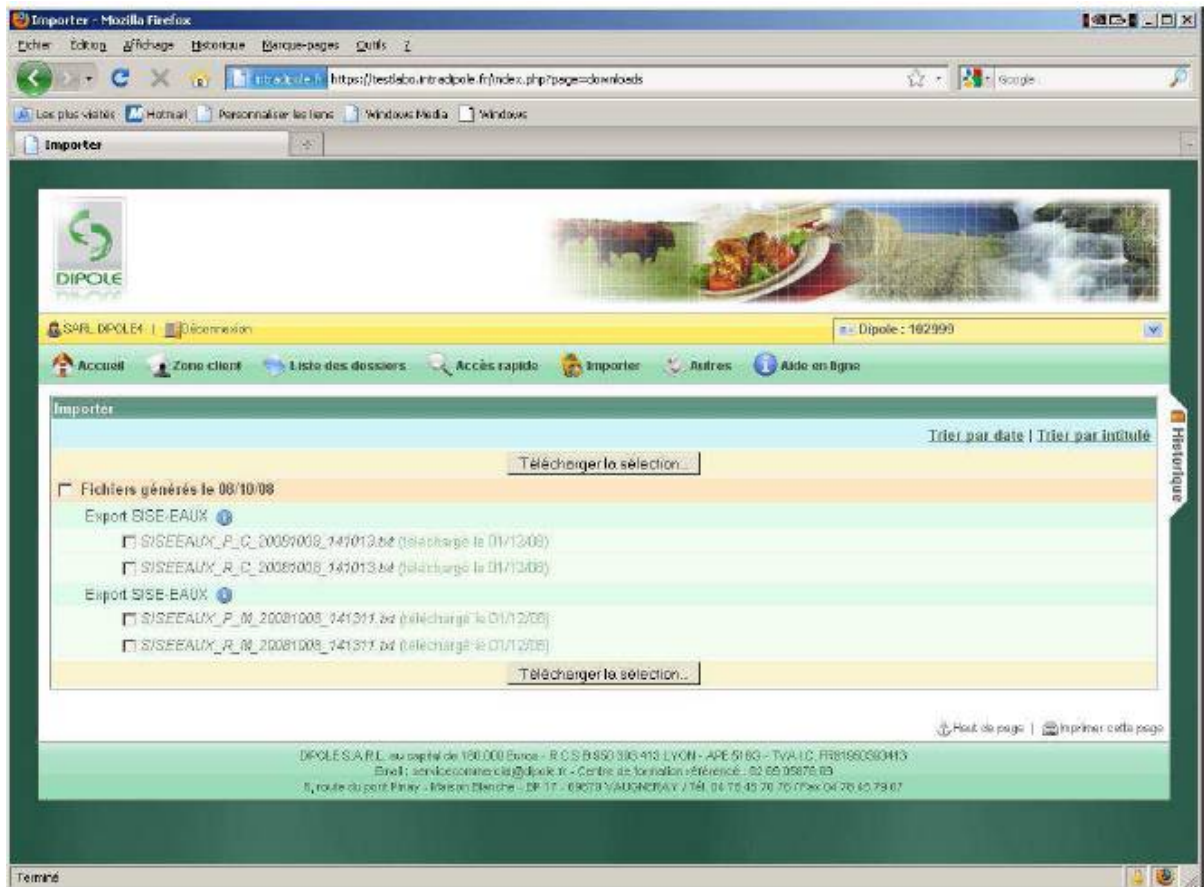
Importer - Mozilla Firefox

Fichier Édition Affichage Historique Marque-pages Outils ?

intradpole.fr https://testlabo.intradpole.fr/index.php?page=downloads

Google

Les plus visités Hotmail Personnaliser les liens Windows Media Windows

Importer

DIPOLE

SARL DIPOLE4 | Déconnexion

Dipole : 102999

Accueil Zone client Liste des dossiers Accès rapide Importer Autres Aide en ligne

Importer

Historique

Trier par date | Trier par intitulé

Télécharger la sélection...

Fichiers générés le 08/10/08

Export SISE-EAUX

SISEEAUX_P_C_20081008_141013.txt (téléchargé le 01/12/08)

SISEEAUX_R_C_20081008_141013.txt (téléchargé le 01/12/08)

Export SISE-EAUX

SISEEAUX_P_M_20081008_141311.txt (téléchargé le 01/12/08)

SISEEAUX_R_M_20081008_141311.txt (téléchargé le 01/12/08)

Télécharger la sélection...

Haut de page | Imprimer cette page

DIPOLE S.A.R.L. au capital de 180.000 Euros - R.C.S B 350 393 413 LYON - APE 518G - TVA I.C. FR81950393413
Email : servicecommercial@dipole.fr - Centre de formation référencé : 82 69 05878 69
5, route du pont Pinay - Maison Blanche - BP 17 - 69670 VAUGNERAY / Tél. 04 78 45 70 70 / Fax 04 78 45 79 67

Terminé